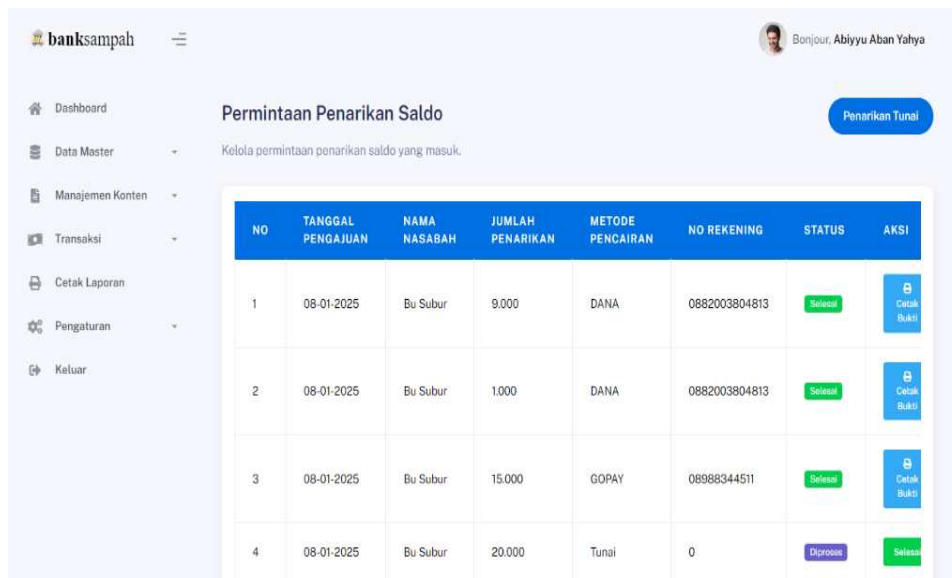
banksampah

Bonjour, Abiyyu Aban Yahya

Dashboard
Data Master
Manajemen Konten
Transaksi
Cetak Laporan
Pengaturan
Keluar

Permintaan Penarikan Saldo

Penarikan Tunai

Kelola permintaan penarikan saldo yang masuk.

| NO | TANGGAL PENGAJUAN | NAMA NASABAH | JUMLAH PENARIKAN | METODE PENCAIRAN | NO REKENING | STATUS | AKSI |
|---|---|---|---|---|---|---|---|
| 1 | 08-01-2025 | Bu Subur | 9.000 | DANA | 0882003804813 | Selesai | Cetak Bukti |
| 2 | 08-01-2025 | Bu Subur | 1.000 | DANA | 0882003804813 | Selesai | Cetak Bukti |
| 3 | 08-01-2025 | Bu Subur | 15.000 | GOPAY | 08988344511 | Selesai | Cetak Bukti |
| 4 | 08-01-2025 | Bu Subur | 20.000 | Tunai | 0 | Diproses | Selesai |